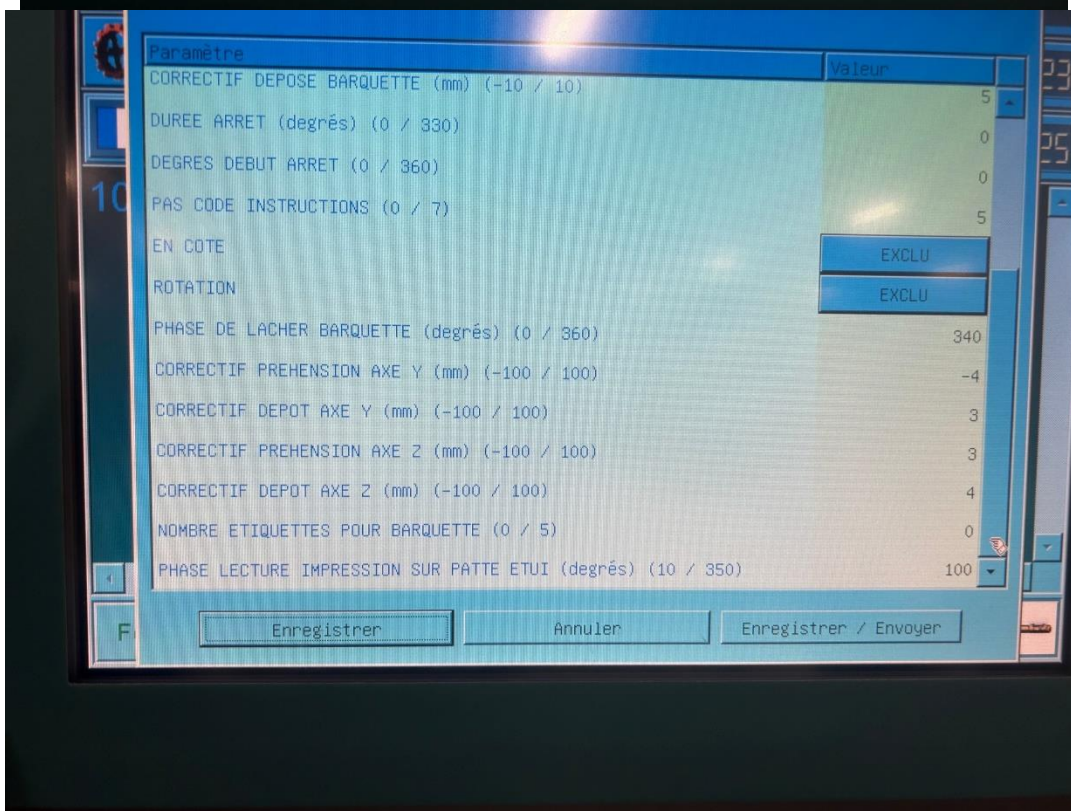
| Paramètre | Valeur |
|---|---|
| CORRECTIF DEPOSE BARQUETTE (mm) (-10 / 10) | 5 |
| DUREE ARRET (degrés) (0 / 330) | 0 |
| DEGRES DEBUT ARRET (0 / 360) | 0 |
| PAS CODE INSTRUCTIONS (0 / 7) | 5 |
| EN COTE | EXCLU |
| ROTATION | EXCLU |
| PHASE DE LACHER BARQUETTE (degrés) (0 / 360) | 340 |
| CORRECTIF PREHENSION AXE Y (mm) (-100 / 100) | -4 |
| CORRECTIF DEPOT AXE Y (mm) (-100 / 100) | 3 |
| CORRECTIF PREHENSION AXE Z (mm) (-100 / 100) | 3 |
| CORRECTIF DEPOT AXE Z (mm) (-100 / 100) | 4 |
| NOMBRE ETIQUETTES POUR BARQUETTE (0 / 5) | 0 |
| PHASE LECTURE IMPRESSION SUR PATTE ETUI (degrés) (10 / 350) | 100 |

Enregistrer Annuler Enregistrer / Envoyer